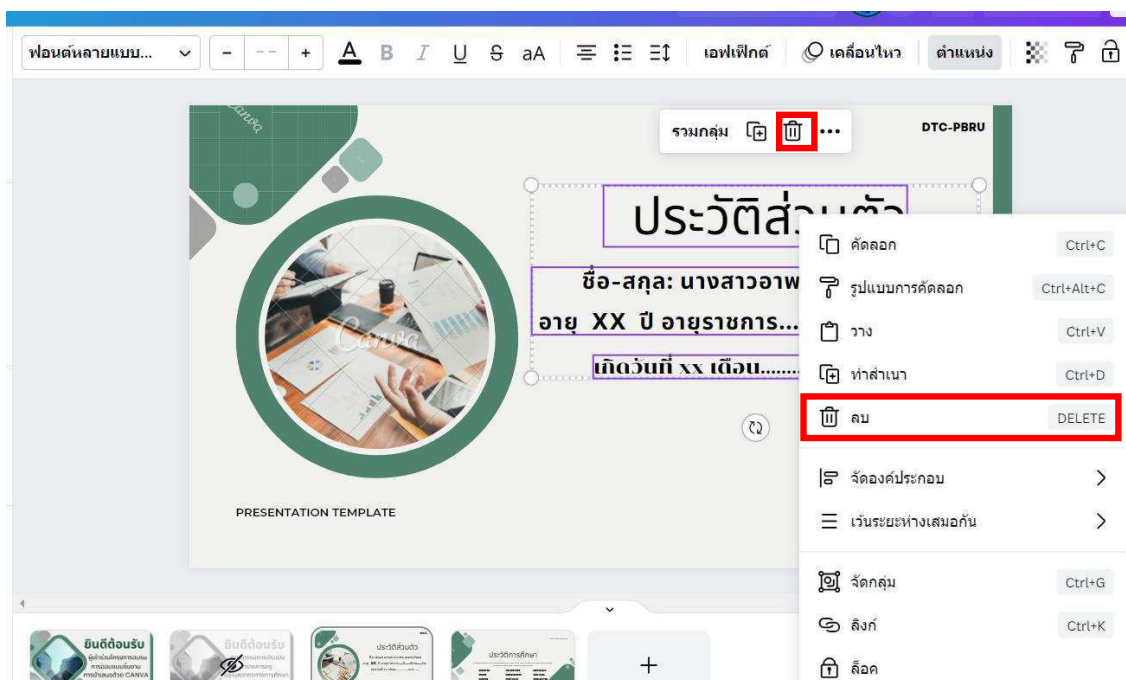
ฟอนต์หลายแบบ... - -- + A B I U S aA เอฟเฟ็กต์ เคลื่อนไหว ตำแหน่ง

Canva

รวมกลุ่ม

DTC-PBRU

ประวัติส่วนตัว

ชื่อ-สกุล: นางสาวอาพ

อายุ XX ปี อายุราชการ...

เกิดวันที่ xx เดือน.......

Canva

PRESENTATION TEMPLATE

คัดลอก Ctrl+C
รูปแบบการคัดลอก Ctrl+Alt+C
วาง Ctrl+V
ทำสำเนา Ctrl+D
ลบ DELETE
จัดองค์ประกอบ
เว้นระยะห่างเสมอกัน
จัดกลุ่ม Ctrl+G
ลิงก์ Ctrl+K
ล็อค

ยินดีต้อนรับ
ยินดีต้อนรับ
ประวัติส่วนตัว
ประวัติการศึกษา
+